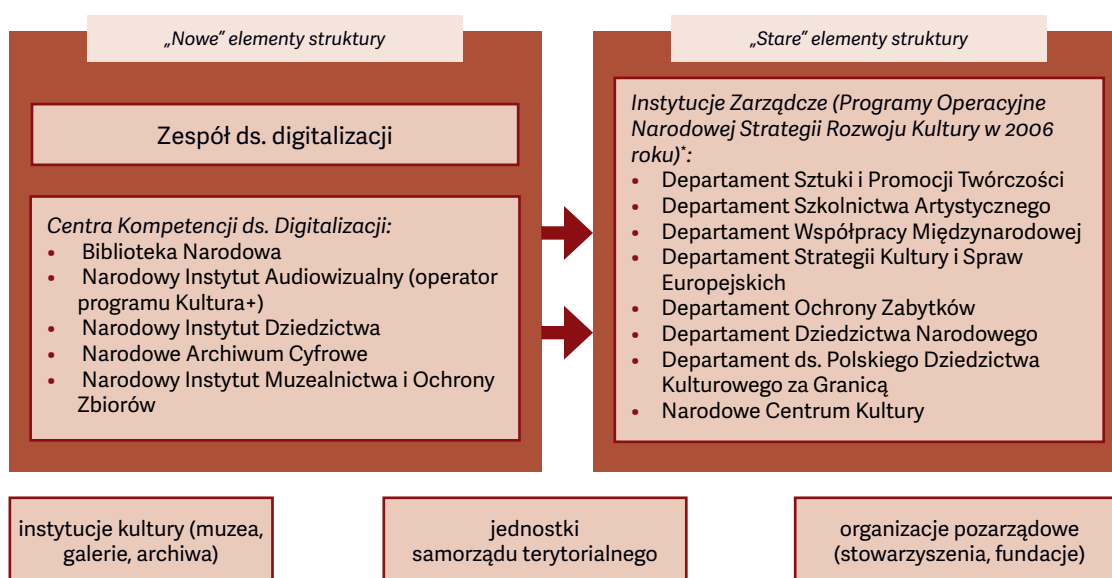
„Nowe” elementy struktury

Zespół ds. digitalizacji

Centra Kompetencji ds. Digitalizacji:
- Biblioteka Narodowa
- Narodowy Instytut Audiowizualny (operator programu Kultura+)
- Narodowy Instytut Dziedzictwa
- Narodowe Archiwum Cyfrowe
- Narodowy Instytut Muzealnictwa i Ochrony Zbiorów

„Stare” elementy struktury

Instytucje Zarządcze (Programy Operacyjne Narodowej Strategii Rozwoju Kultury w 2006 roku)*:
- Departament Sztuki i Promocji Twórczości
- Departament Szkolnictwa Artystycznego
- Departament Współpracy Międzynarodowej
- Departament Strategii Kultury i Spraw Europejskich
- Departament Ochrony Zabytków
- Departament Dziedzictwa Narodowego
- Departament ds. Polskiego Dziedzictwa Kulturowego za Granicą
- Narodowe Centrum Kultury

instytucje kultury (muzea, galerie, archiwa)

jednostki samorządu terytorialnego

organizacje pozarządowe (stowarzyszenia, fundacje)